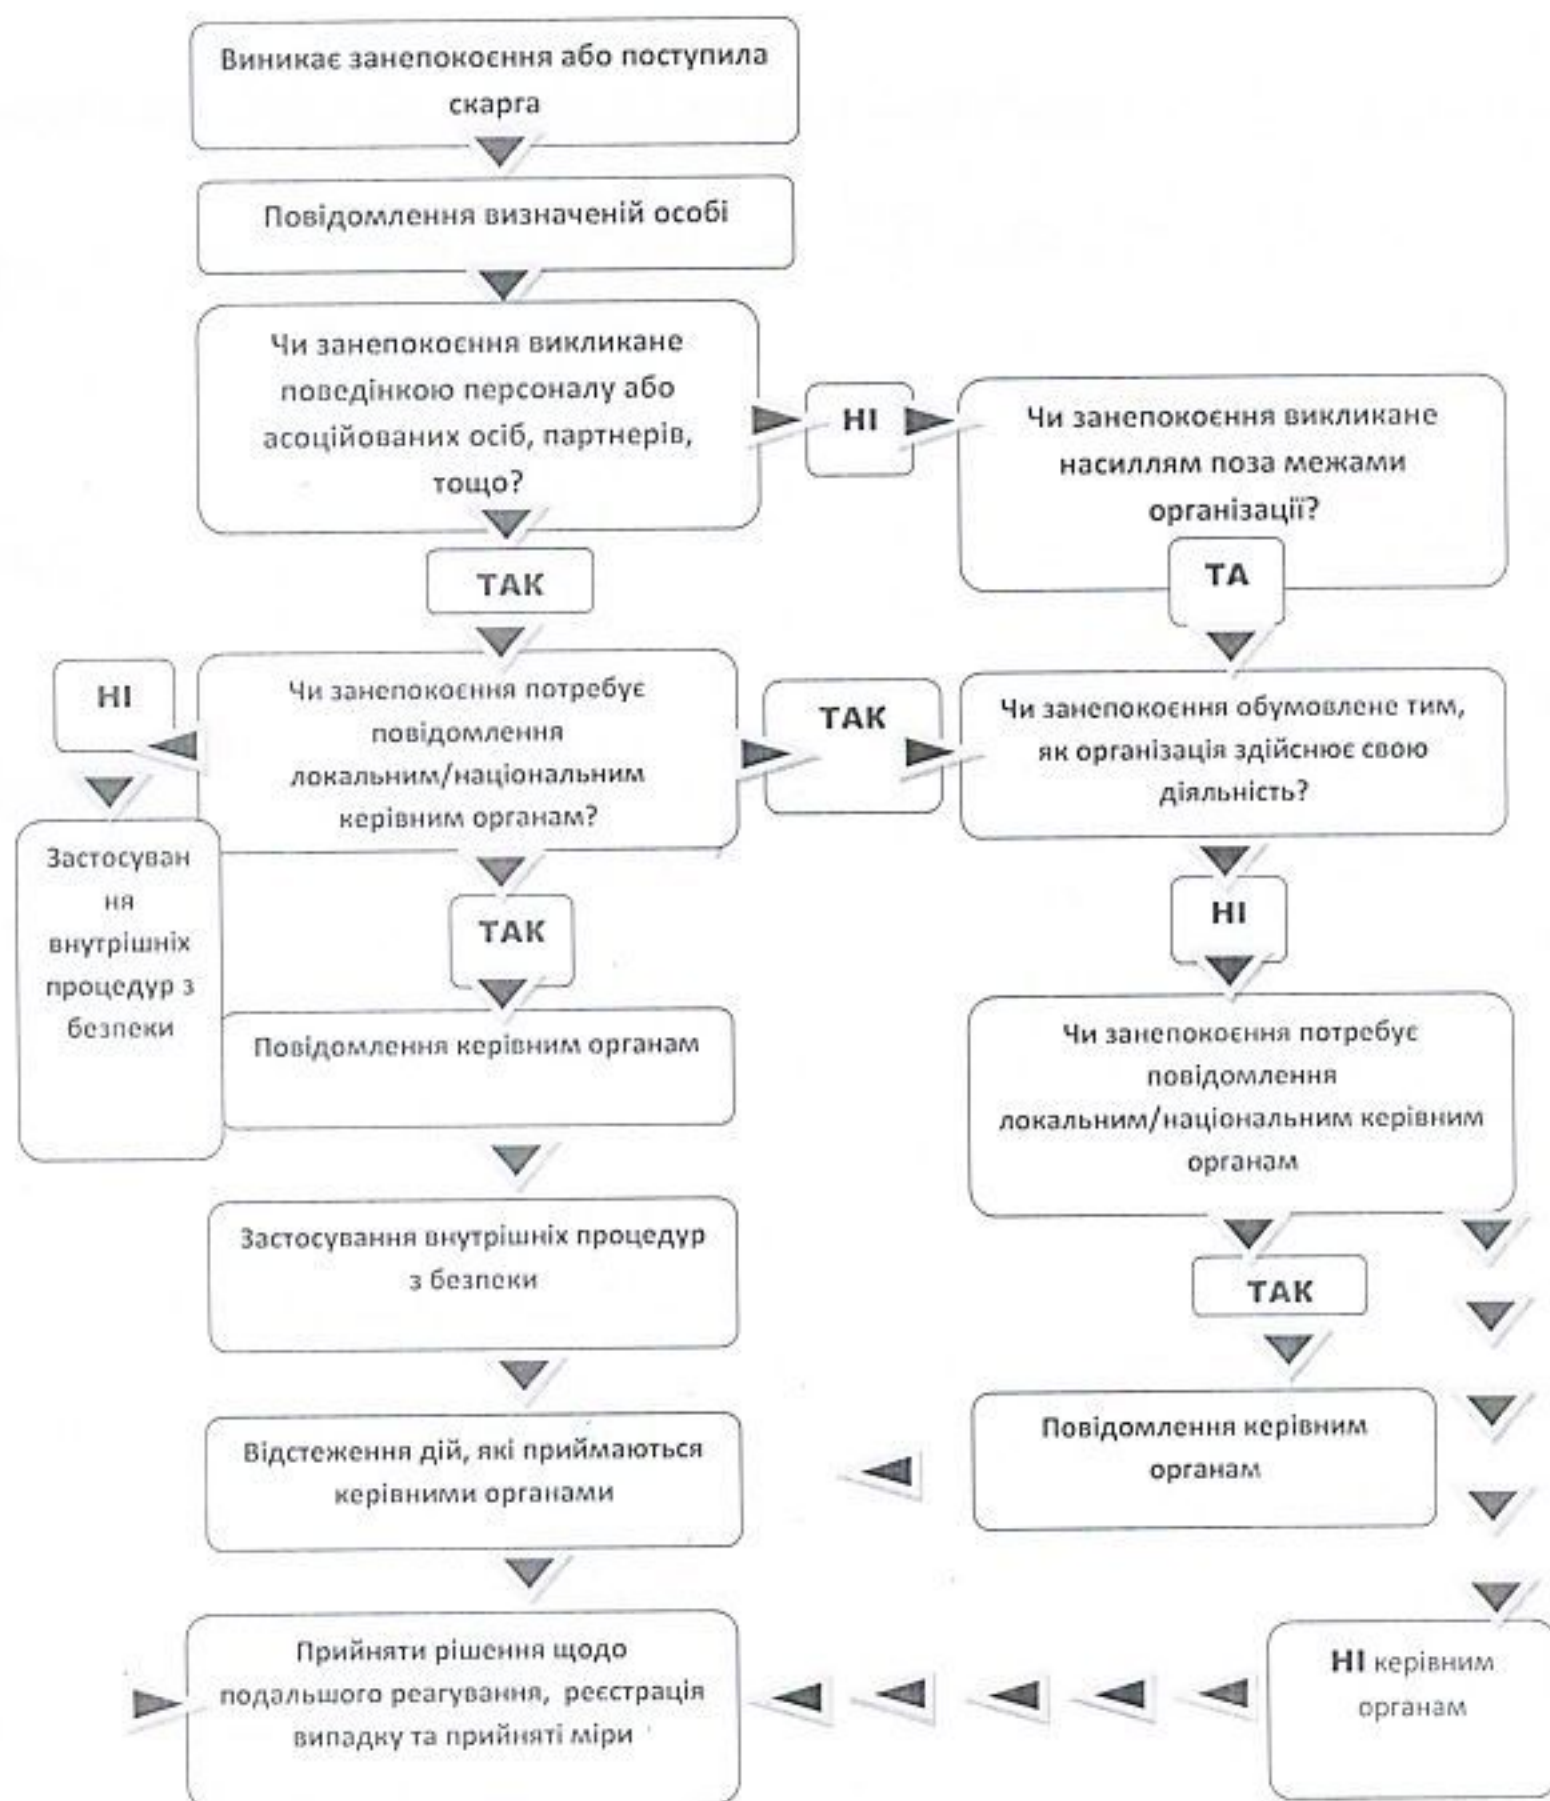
Виникає занепокоєння або поступила скарга

Повідомлення визначеній особі

Чи занепокоєння викликане поведінкою персоналу або асоційованих осіб, партнерів, тощо?

НІ

Чи занепокоєння викликане насиллям поза межами організації?

ТАК

ТА

НІ

Чи занепокоєння потребує повідомлення локальним/національним керівним органам?

ТАК

Чи занепокоєння обумовлене тим, як організація здійснює свою діяльність?

Застосування внутрішніх процедур з безпеки

ТАК

НІ

Повідомлення керівним органам

Чи занепокоєння потребує повідомлення локальним/національним керівним органам

ТАК

Застосування внутрішніх процедур з безпеки

Повідомлення керівним органам

Відстеження дій, які приймаються керівними органами

Прийняти рішення щодо подальшого реагування, реєстрація випадку та прийняті міри

НІ керівним органам